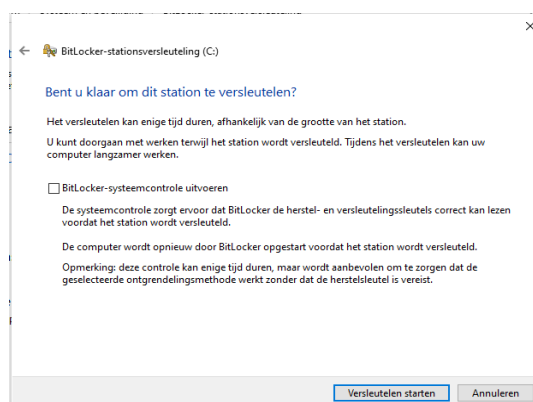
BitLocker-stationsversleuteling (C:)

Bent u klaar om dit station te versleutelen?

Het versleutelen kan enige tijd duren, afhankelijk van de grootte van het station.

U kunt doorgaan met werken terwijl het station wordt versleuteld. Tijdens het versleutelen kan uw computer langzamer werken.

BitLocker-systeemcontrole uitvoeren

De systeemcontrole zorgt ervoor dat BitLocker de herstel- en versleutelingssleutels correct kan lezen voordat het station wordt versleuteld.

De computer wordt opnieuw door BitLocker opgestart voordat het station wordt versleuteld.

Opmerking: deze controle kan enige tijd duren, maar wordt aanbevolen om te zorgen dat de geselecteerde ontgrendelingsmethode werkt zonder dat de herstelsleutel is vereist.

Versleutelen starten

Annuleren